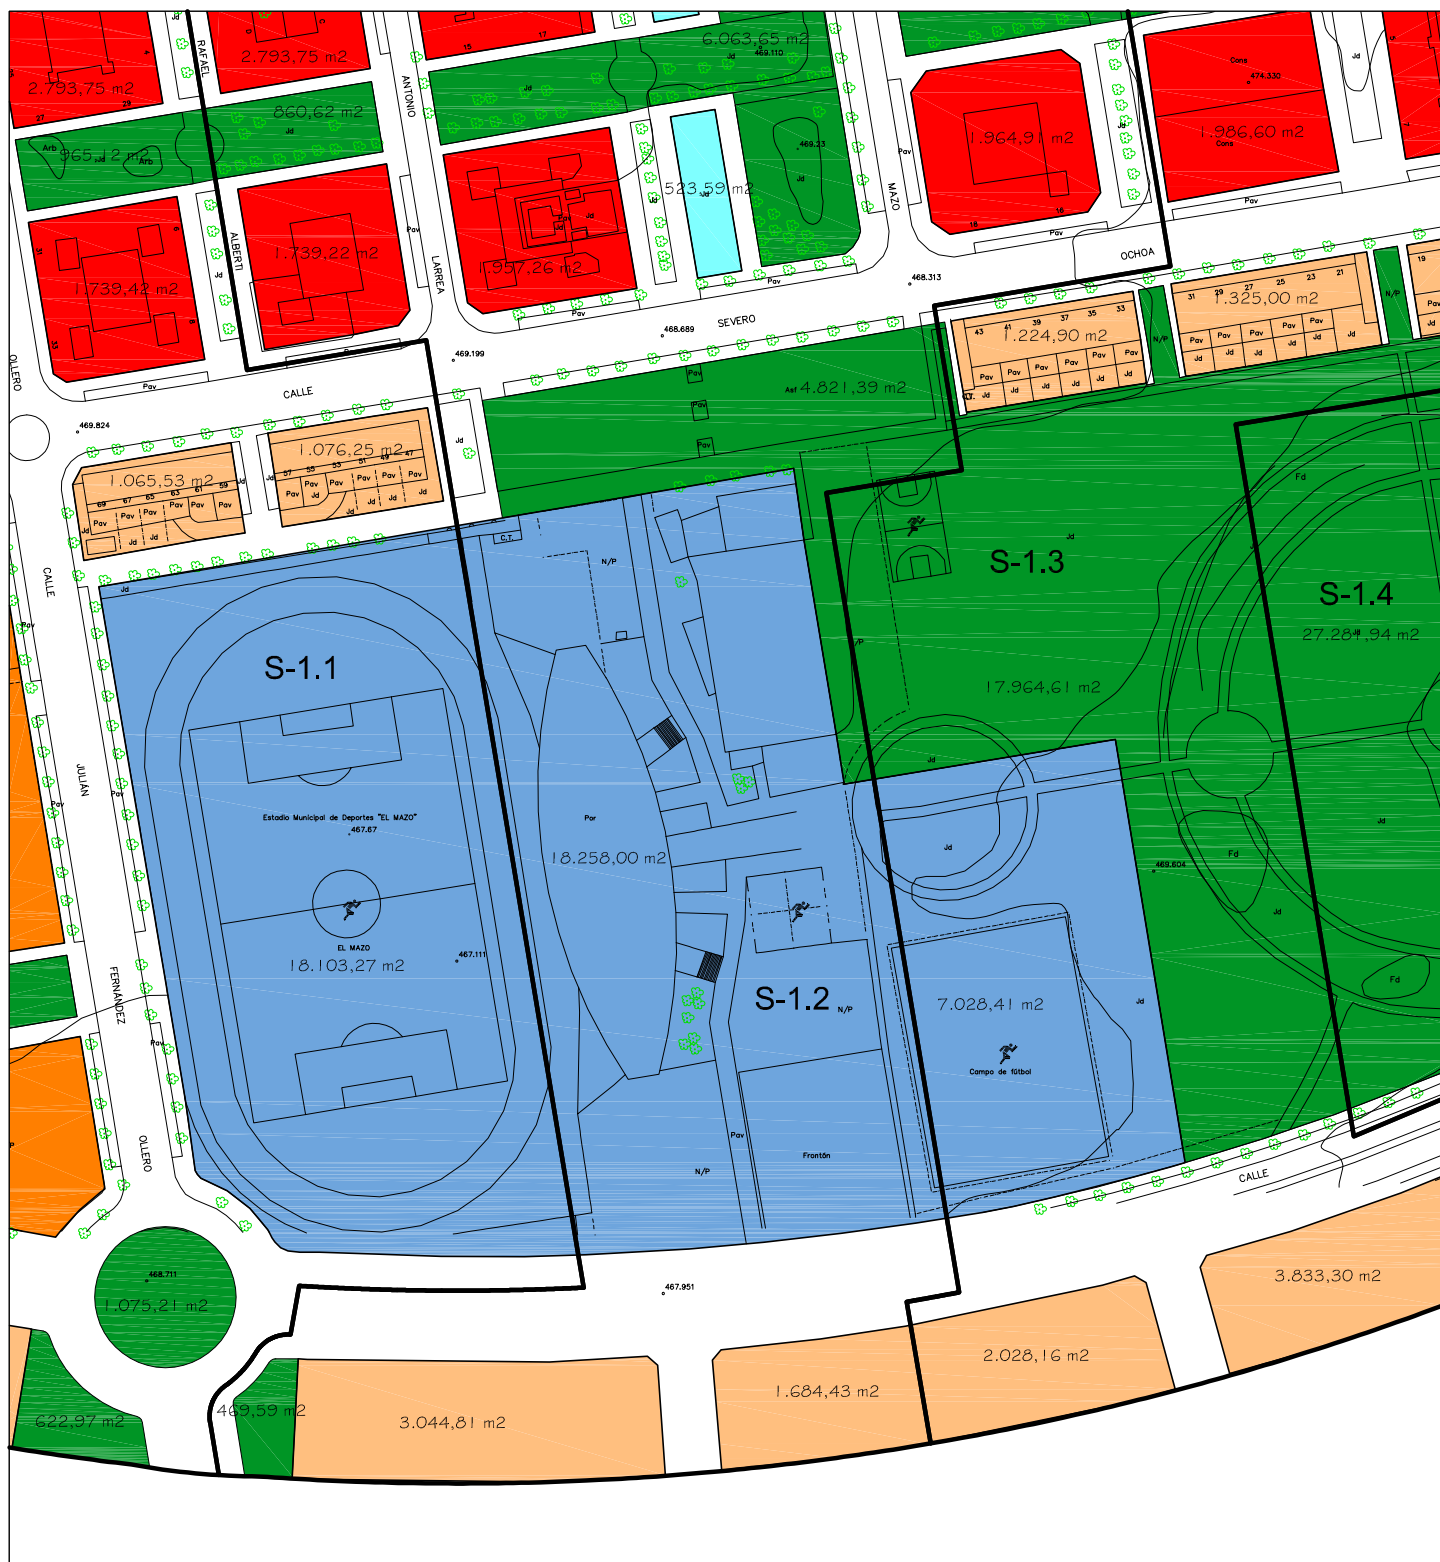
2.793,75 m2
2.793,75 m2
6.063,65 m2
469.110
860,62 m2
965,12 m2
Arb
Arb
1.964,91 m2
1.986,60 m2
474.330
RAFAEL
ANTONIO
ALBERTI
LARREA
MAZO
1.739,22 m2
1.739,42 m2
1.957,26 m2
523,59 m2
469.23
Pav
OCHOA
468.313
SEVERO
468.689
469.199
CALLE
OLLERO
469.824
1.224,90 m2
1.325,00 m2
4.821,39 m2
1.076,25 m2
1.065,53 m2
C.T.
N/P
S-1.3
S-1.4
27.284,94 m2
17.964,61 m2
CALLE
JULIÁN
FERNÁNDEZ
OLLERO
S-1.1
Estadio Municipal de Deportes "EL MAZO"
467.67
EL MAZO
18.103,27 m2
467.111
Por
18.258,00 m2
S-1.2
N/P
7.028,41 m2
Campo de fútbol
Frontón
469.604
CALLE
468.711
1.075,21 m2
467.951
3.833,30 m2
2.028,16 m2
1.684,43 m2
3.044,81 m2
469,59 m2
622,97 m2